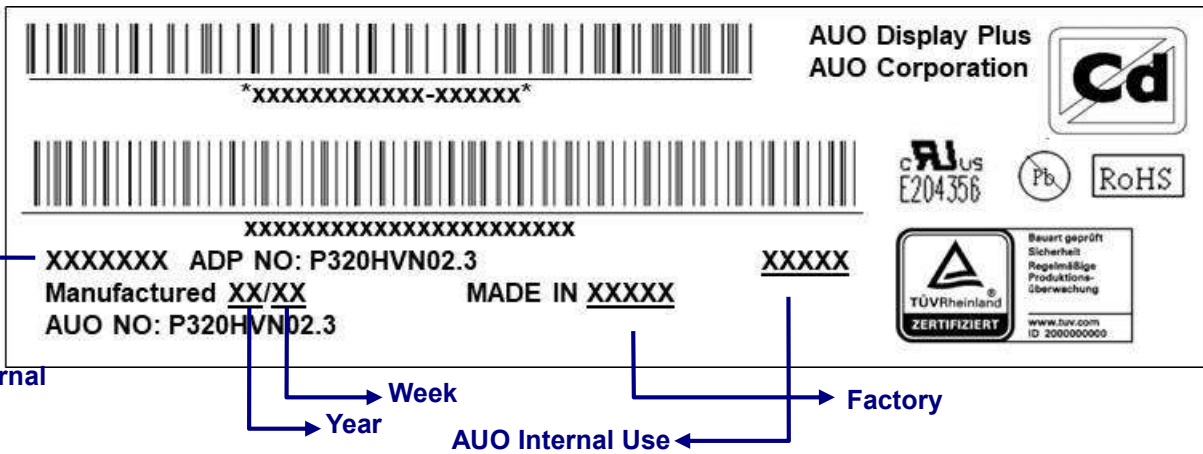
*XXXXXXXXXXX-XXXXXX*

AUO Display Plus
AUO Corporation

Cd

c UL us
E204356

Pb

RoHS

XXXXXXXXXXXXXXXXXXXXXXXX

XXXXXXX ADP NO: P320HVN02.3

XXXXX

Manufactured XX/XX

MADE IN XXXXX

AUO NO: P320HVN02.3

TÜVRheinland
ZERTIFIZIERT

Bauart geprüft
Sicherheit
Regelmäßige
Produktions-
überwachung

www.tuv.com
ID 2000000000

rnal

Week

Year

Factory

AUO Internal Use